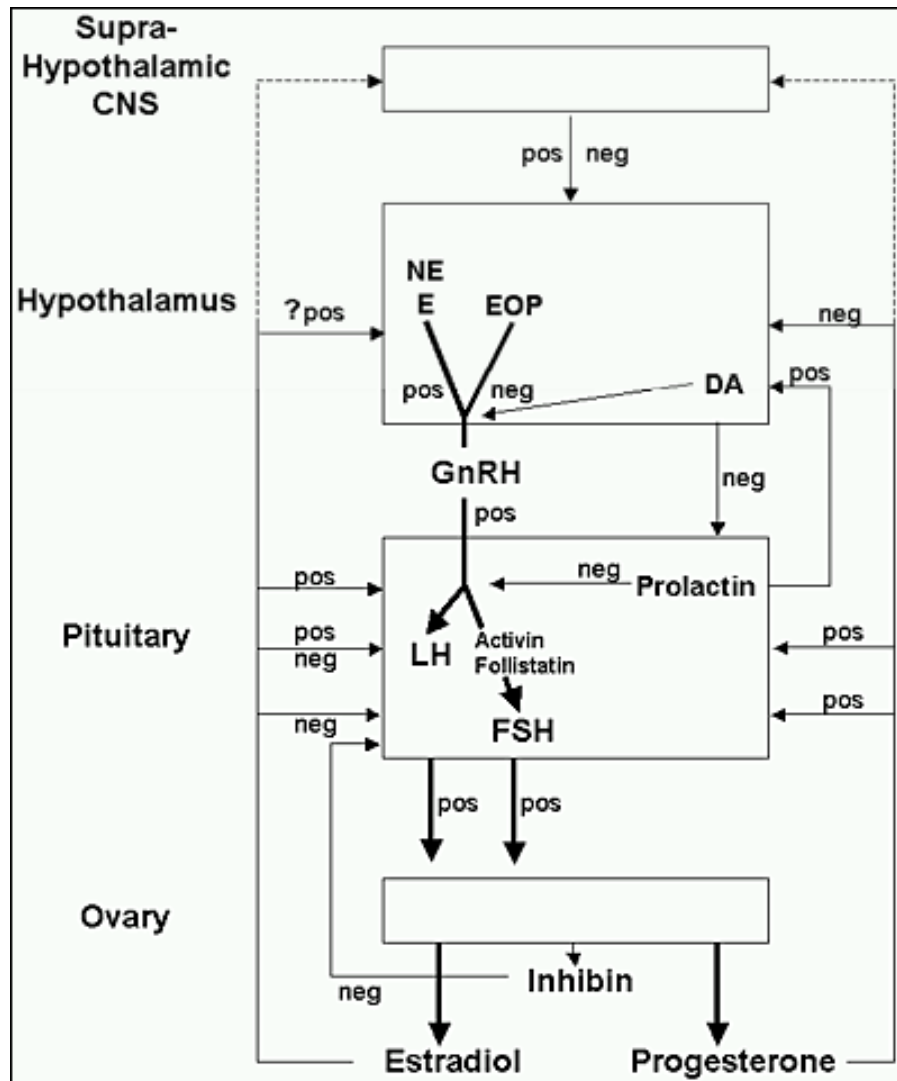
Supra-Hypothalamic CNS

pos neg

Hypothalamus

?pos

NE
E

EOP

neg

pos

neg

DA

pos

GnRH

neg

pos

pos

neg

Prolactin

Pituitary

pos
neg

LH

Activin
Follistatin

pos

neg

FSH

pos

pos

pos

Ovary

Inhibin

neg

Estradiol

Progesterone